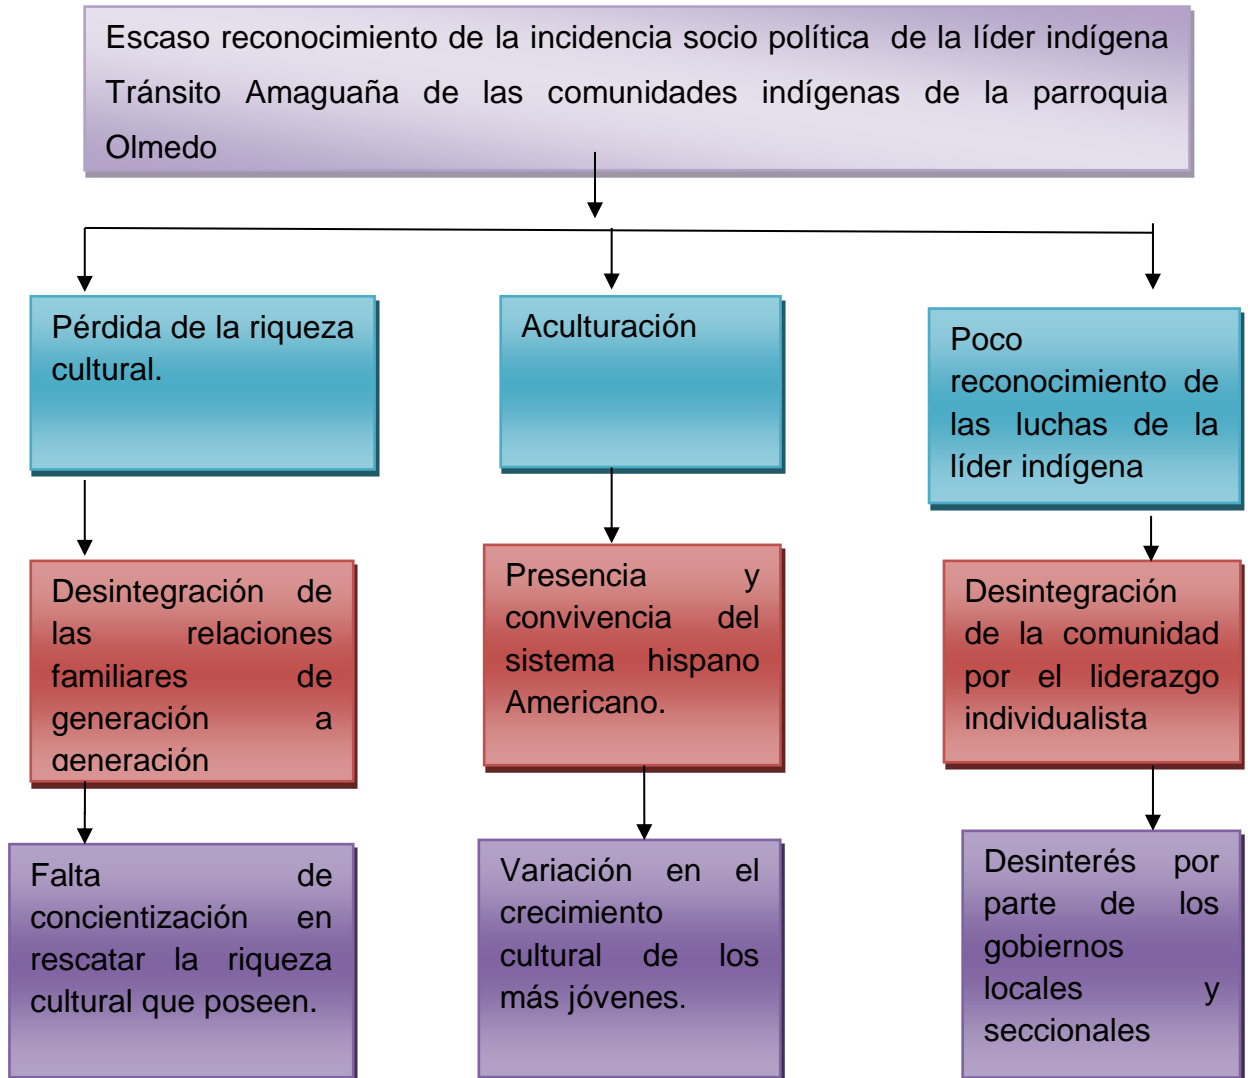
Escaso reconocimiento de la incidencia socio política de la líder indígena Tránsito Amaguaña de las comunidades indígenas de la parroquia Olmedo

Pérdida de la riqueza cultural.

Aculturación

Poco reconocimiento de las luchas de la líder indígena

Desintegración de las relaciones familiares de generación a generación

Presencia y convivencia del sistema hispano Americano.

Desintegración de la comunidad por el liderazgo individualista

Falta de concientización en rescatar la riqueza cultural que poseen.

Variación en el crecimiento cultural de los más jóvenes.

Desinterés por parte de los gobiernos locales y seccionales